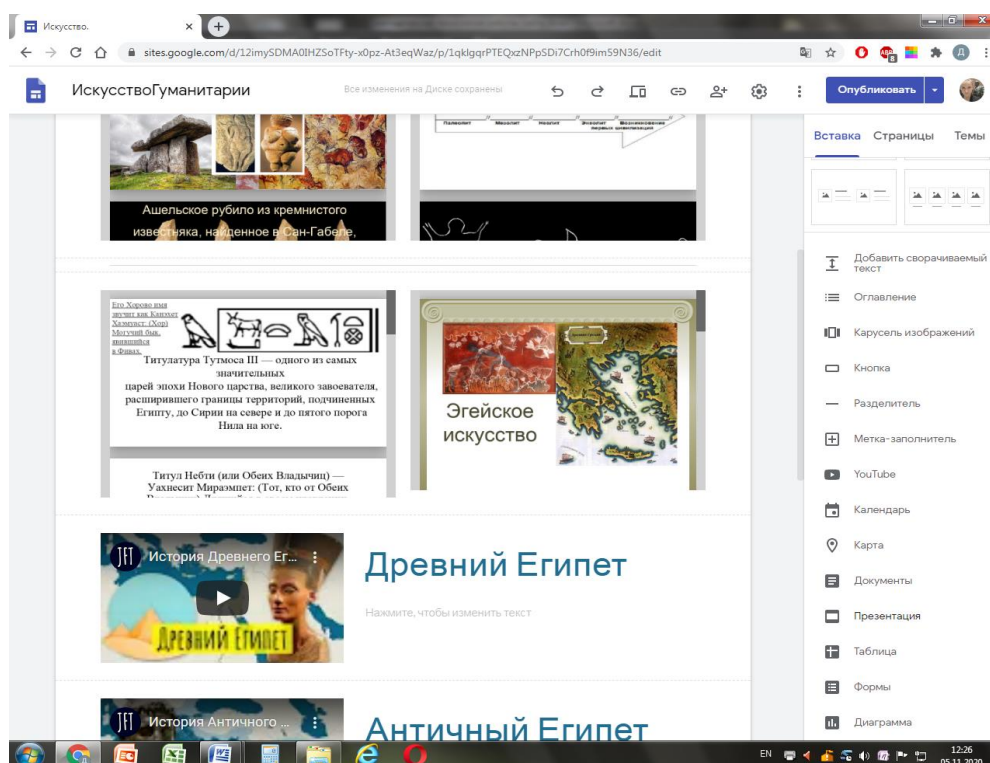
Искусство.

sites.google.com/d/12imySDMA0IHZSoTFty-x0pz-At3eqWaz/p/1qklgqrPTEQxzNPpSDi7Crh0f9im59N36/edit

ИскусствоГуманитарии

Все изменения на Диске сохранены

Опубликовать

Вставка Страницы Темы

Ашельское рубило из кремнистого известняка, на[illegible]денное в Сан-Габеле,

Палеолит Мезолит Неолит Энеолит Возникновение первых цивилизаций

Его Хорово имя значит как Канахт Хаэмуаст: (Хор) Могучий бык, воссиявший в Фивах.

Титулатура Тутмоса III — одного из самых значительных царей эпохи Нового царства, великого завоевателя, расширившего границы территорий, подчиненных Египту, до Сирии на севере и до пятого порога Нила на юге.

Титул Небти (или Обеих Владычиц) — Уахнесит Мираэмпет: (Тот, кто от Обеих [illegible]

Эгейское искусство

История Древнего Ег...

ДРЕВНИЙ ЕГИПЕТ

Древний Египет

Нажмите, чтобы изменить текст

История Античного ...

Античный Египет

Добавить сворачиваемый текст
Оглавление
Карусель изображений
Кнопка
Разделитель
Метка-заполнитель
YouTube
Календарь
Карта
Документы
Презентация
Таблица
Формы
Диаграмма

EN 12:26 05.11.2020